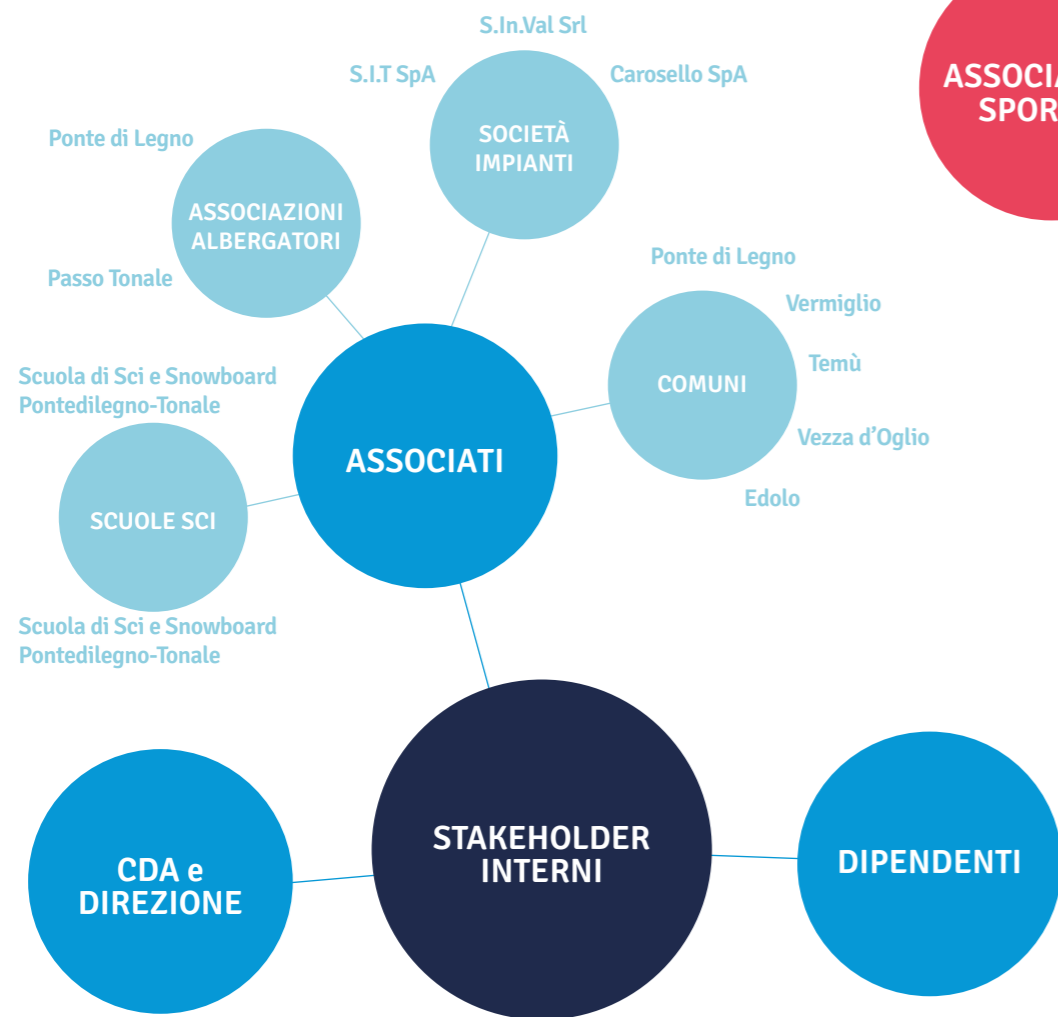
S.In.Val Srl

S.I.T SpA

Carosello SpA

SOCIETÀ IMPIANTI

ASSOCIA
SPOR

Ponte di Legno

ASSOCIAZIONI ALBERGATORI

Passo Tonale

Ponte di Legno

Vermiglio

Temù

COMUNI

Vezza d'Oglio

Edolo

Scuola di Sci e Snowboard Pontedilegno-Tonale

ASSOCIATI

SCUOLE SCI

Scuola di Sci e Snowboard Pontedilegno-Tonale

CDA e DIREZIONE

STAKEHOLDER INTERNI

DIPENDENTI